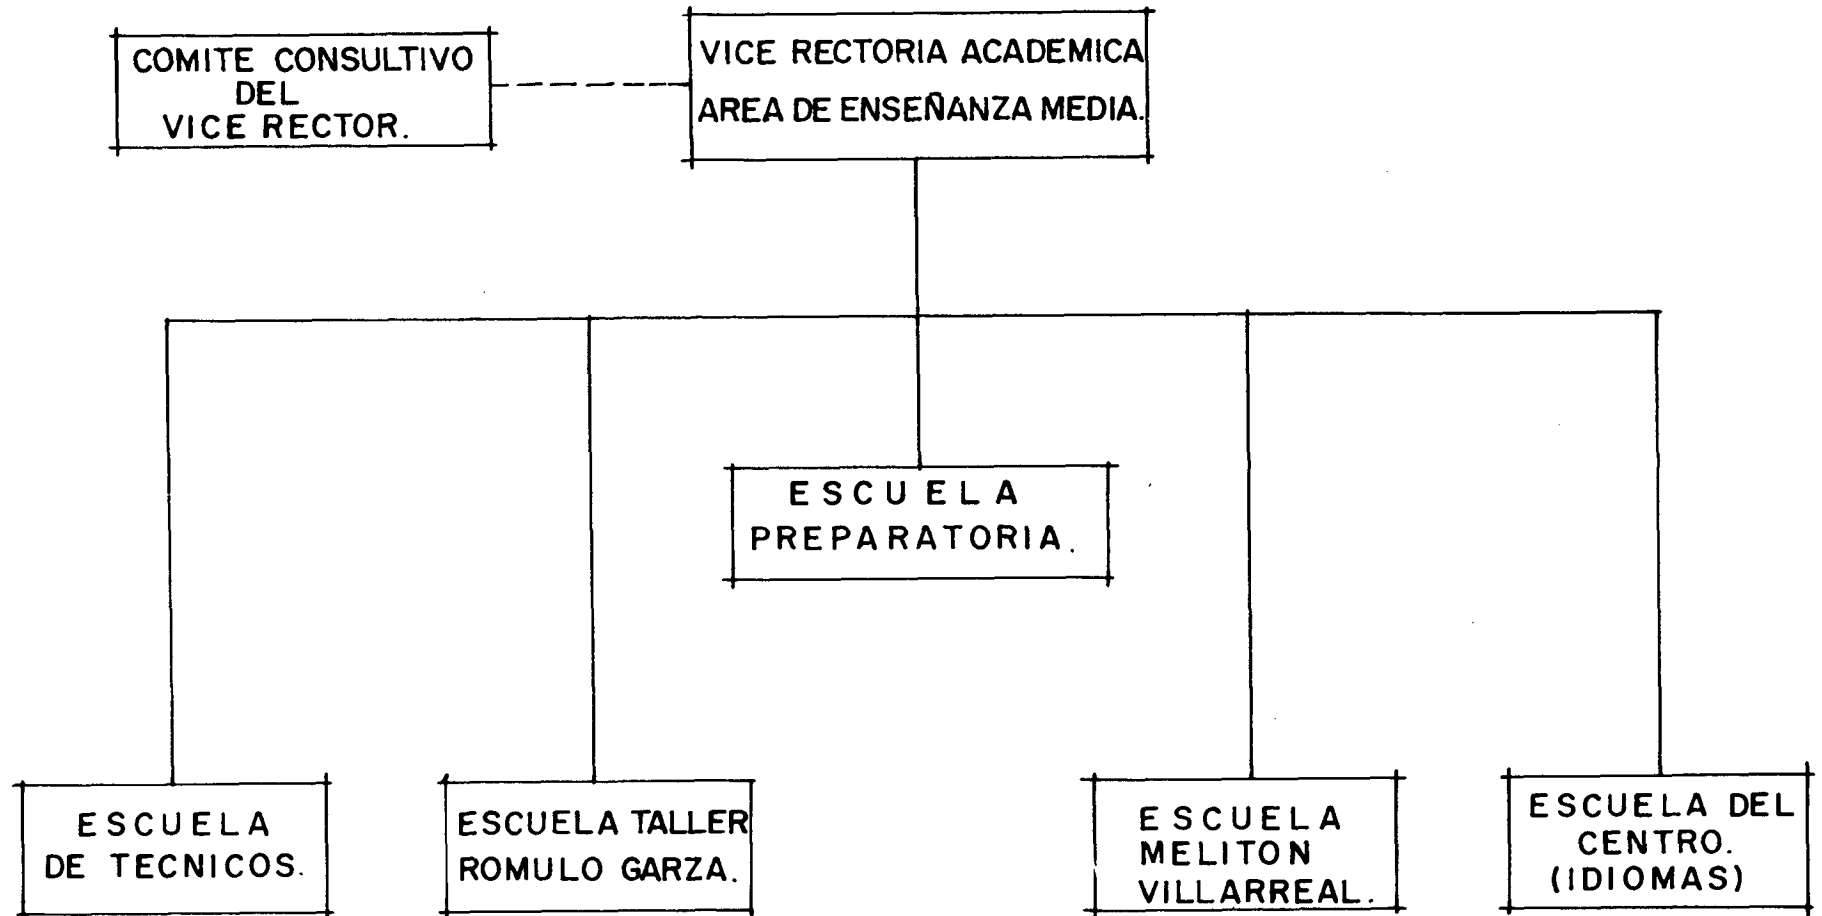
COMITE CONSULTIVO DEL VICE RECTOR.

VICE RECTORIA ACADEMICA AREA DE ENSEÑANZA MEDIA.

ESCUELA PREPARATORIA.

ESCUELA DE TECNICOS.

ESCUELA TALLER ROMULO GARZA.

ESCUELA MELITON VILLARREAL.

ESCUELA DEL CENTRO. (IDIOMAS)